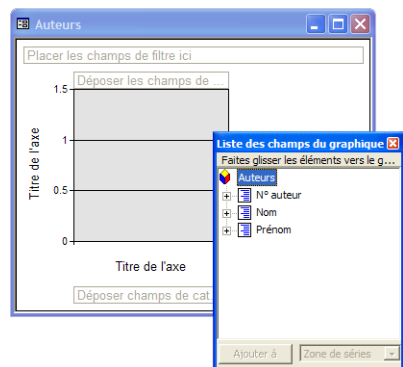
Auteurs

Placer les champs de filtre ici

Déposer les champs de ...

1.5

1

0.5

0

Titre de l'axe

Titre de l'axe

Déposer champs de cat

Liste des champs du graphique

Faites glisser les éléments vers le g...

Auteurs

N° auteur

Nom

Prénom

Ajouter à

Zone de séries